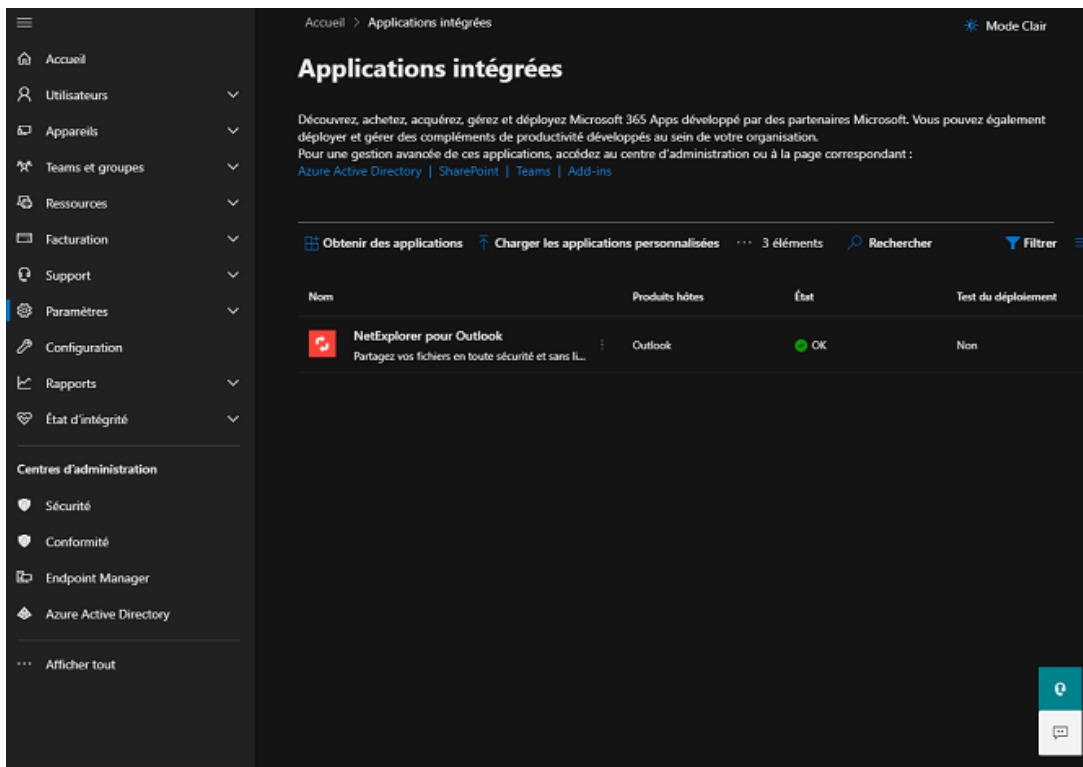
Accueil
Utilisateurs
Appareils
Teams et groupes
Ressources
Facturation
Support
Paramètres
Configuration
Rapports
État d'intégrité

Centres d'administration
Sécurité
Conformité
Endpoint Manager
Azure Active Directory
Afficher tout

Accueil > Applications intégrées

Mode Clair

Applications intégrées

Découvrez, achetez, acquérez, gérez et déployez Microsoft 365 Apps développé par des partenaires Microsoft. Vous pouvez également déployer et gérer des compléments de productivité développés au sein de votre organisation.
Pour une gestion avancée de ces applications, accédez au centre d'administration ou à la page correspondant :
Azure Active Directory | SharePoint | Teams | Add-ins

Obtenir des applications | Charger les applications personnalisées | 3 éléments | Rechercher | Filtrer

| Nom | Produits hôtes | État | Test du déploiement |
|---|---|---|---|
| NetExplorer pour Outlook<br>Partagez vos fichiers en toute sécurité et sans li... | Outlook | OK | Non |